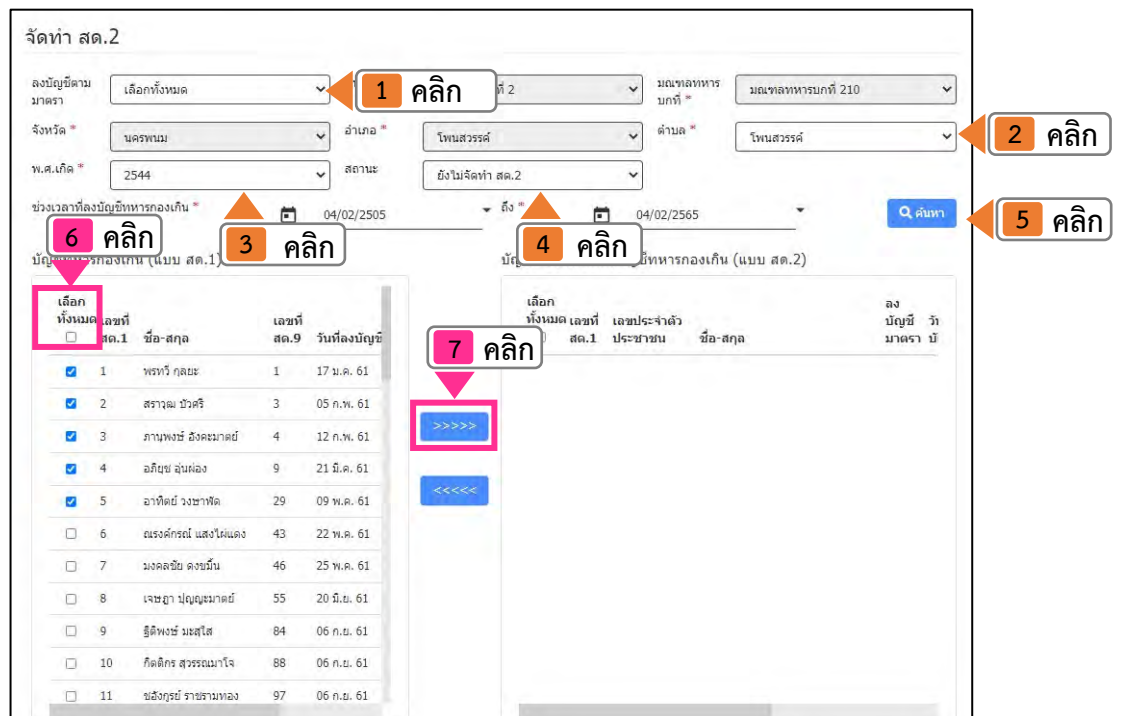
จัดทำ สด.2

ลงบัญชีตามมาตรา: เลือกทั้งหมด

1 คลิก

ที่ 2

มณฑลทหารบกที่ *: มณฑลทหารบกที่ 210

จังหวัด *: นครพนม

อำเภอ *: โพนสวรรค์

ตำบล *: โพนสวรรค์

2 คลิก

พ.ศ.เกิด *: 2544

สถานะ: ยังไม่จัดทำ สด.2

ช่วงเวลาที่ลงบัญชีทหารกองเกิน *: 04/02/2505

ถึง *: 04/02/2565

ค้นหา

5 คลิก

6 คลิก

3 คลิก

4 คลิก

บัญ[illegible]ทหารกองเกิน (แบบ สด.1)

บัญ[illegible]ชีทหารกองเกิน (แบบ สด.2)

| เลือกทั้งหมด | เลขที่ สด.1 | ชื่อ-สกุล | เลขที่ สด.9 | วันที่ลงบัญชี |
|---|---|---|---|---|
| ☑ | 1 | พรทวี กุลยะ | 1 | 17 ม.ค. 61 |
| ☑ | 2 | สราวุฒ บัวศรี | 3 | 05 ก.พ. 61 |
| ☑ | 3 | ภานุพงษ์ อังคะมาตย์ | 4 | 12 ก.พ. 61 |
| ☑ | 4 | อภิชุช อุ่นผ่อง | 9 | 21 มี.ค. 61 |
| ☑ | 5 | อาทิตย์ วงษาพัด | 29 | 09 พ.ค. 61 |
| ☐ | 6 | ณรงค์กรณ์ แสงไผ่แดง | 43 | 22 พ.ค. 61 |
| ☐ | 7 | มงคลชัย ดงขมิ้น | 46 | 25 พ.ค. 61 |
| ☐ | 8 | เจษฎา ปุญญะมาตย์ | 55 | 20 มิ.ย. 61 |
| ☐ | 9 | ฐิติพงษ์ มะสุใส | 84 | 06 ก.ย. 61 |
| ☐ | 10 | กิตติกร สุวรรณมาโจ | 88 | 06 ก.ย. 61 |
| ☐ | 11 | ชลังกูรย์ ราชามทอง | 97 | 06 ก.ย. 61 |

7 คลิก

>>>>>

<<<<<

| เลือกทั้งหมด | เลขที่ สด.1 | เลขประจำตัวประชาชน | ชื่อ-สกุล | ลงบัญชีมาตรา | วันที่ |
|---|---|---|---|---|---|